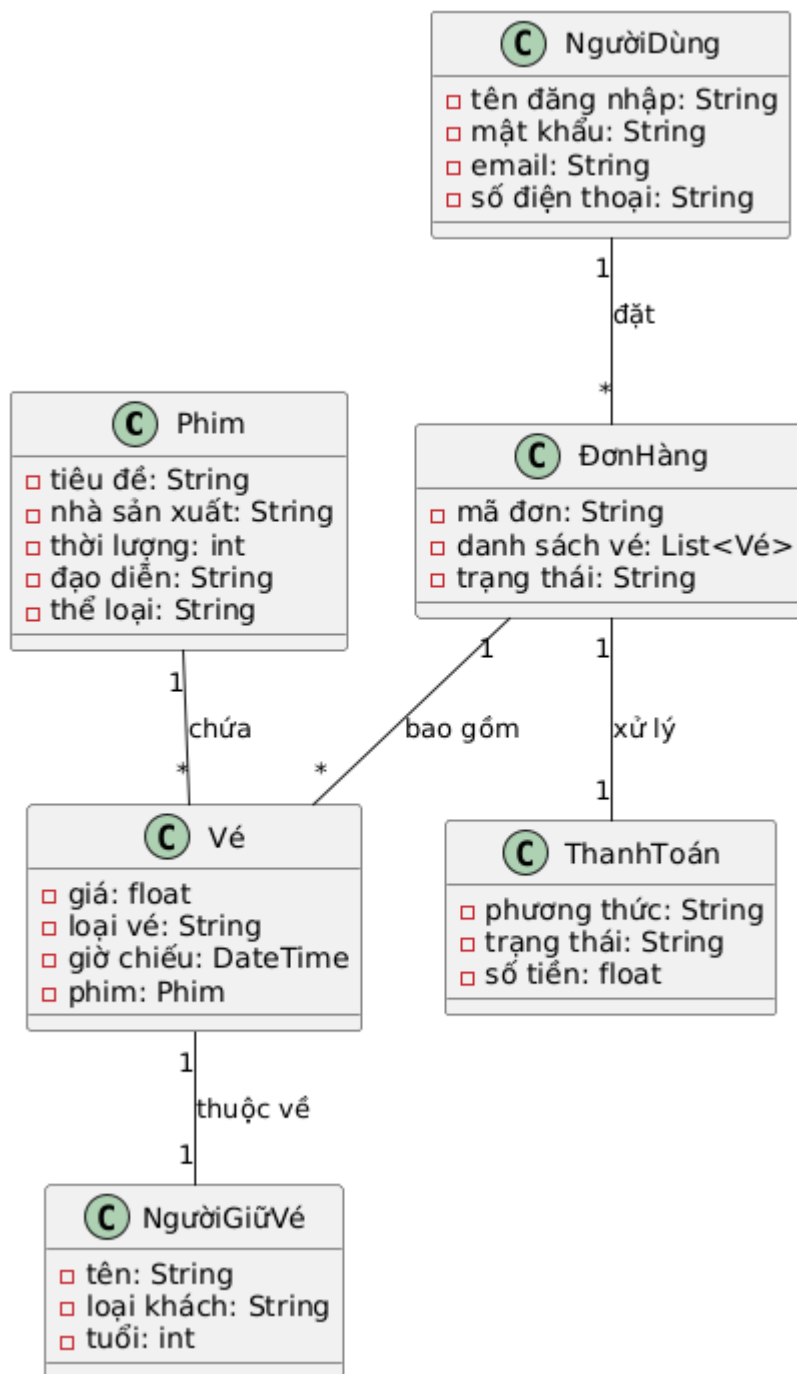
C NgườiDùng
tên đăng nhập: String
mật khẩu: String
email: String
số điện thoại: String

1
đặt
*

C Phim
tiêu đề: String
nhà sản xuất: String
thời lượng: int
đạo diễn: String
thể loại: String

C ĐơnHàng
mã đơn: String
danh sách vé: List<Vé>
trạng thái: String

1
chứa
*

1
bao gồm
*

1
xử lý
1

C Vé
giá: float
loại vé: String
giờ chiếu: DateTime
phim: Phim

C ThanhToán
phương thức: String
trạng thái: String
số tiền: float

1
thuộc về
1

C NgườiGiữVé
tên: String
loại khách: String
tuổi: int